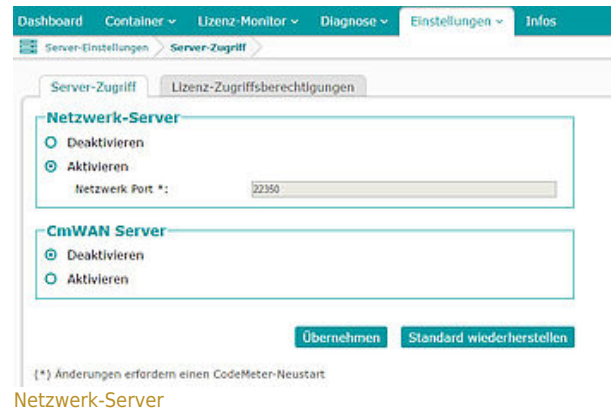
Dashboard Container ⌄ Lizenz-Monitor ⌄ Diagnose ⌄ Einstellungen ⌄ Infos

Server-Einstellungen Server-Zugriff

Server-Zugriff Lizenz-Zugriffsberechtigungen

Netzwerk-Server

Deaktivieren

Aktivieren

Netzwerk Port *: 22350

CmWAN Server

Deaktivieren

Aktivieren

Übernehmen Standard wiederherstellen

(*) Änderungen erfordern einen CodeMeter-Neustart

Netzwerk-Server